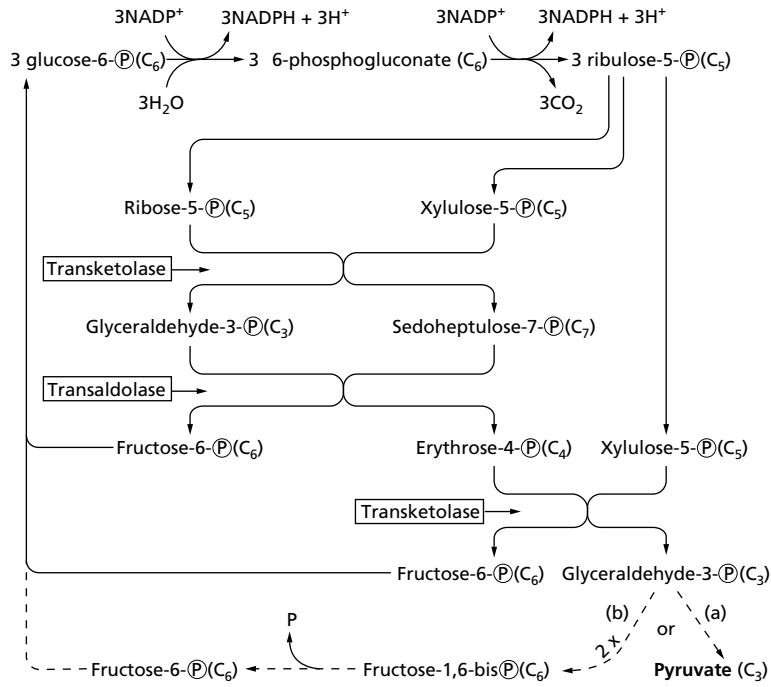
3NADP$^+$ 3NADPH + 3H$^+$ 3NADP$^+$ 3NADPH + 3H$^+$

3 glucose-6-Ⓟ($C_6$) 3 6-phosphogluconate ($C_6$) 3 ribulose-5-Ⓟ($C_5$)

3$H_2O$ 3$CO_2$

Ribose-5-Ⓟ($C_5$) Xylulose-5-Ⓟ($C_5$)

Transketolase

Glyceraldehyde-3-Ⓟ($C_3$) Sedoheptulose-7-Ⓟ($C_7$)

Transaldolase

Fructose-6-Ⓟ($C_6$) Erythrose-4-Ⓟ($C_4$) Xylulose-5-Ⓟ($C_5$)

Transketolase

Fructose-6-Ⓟ($C_6$) Glyceraldehyde-3-Ⓟ($C_3$)

(b) or (a)

P 2 ×

Fructose-6-Ⓟ($C_6$) Fructose-1,6-bisⓅ($C_6$) **Pyruvate** ($C_3$)